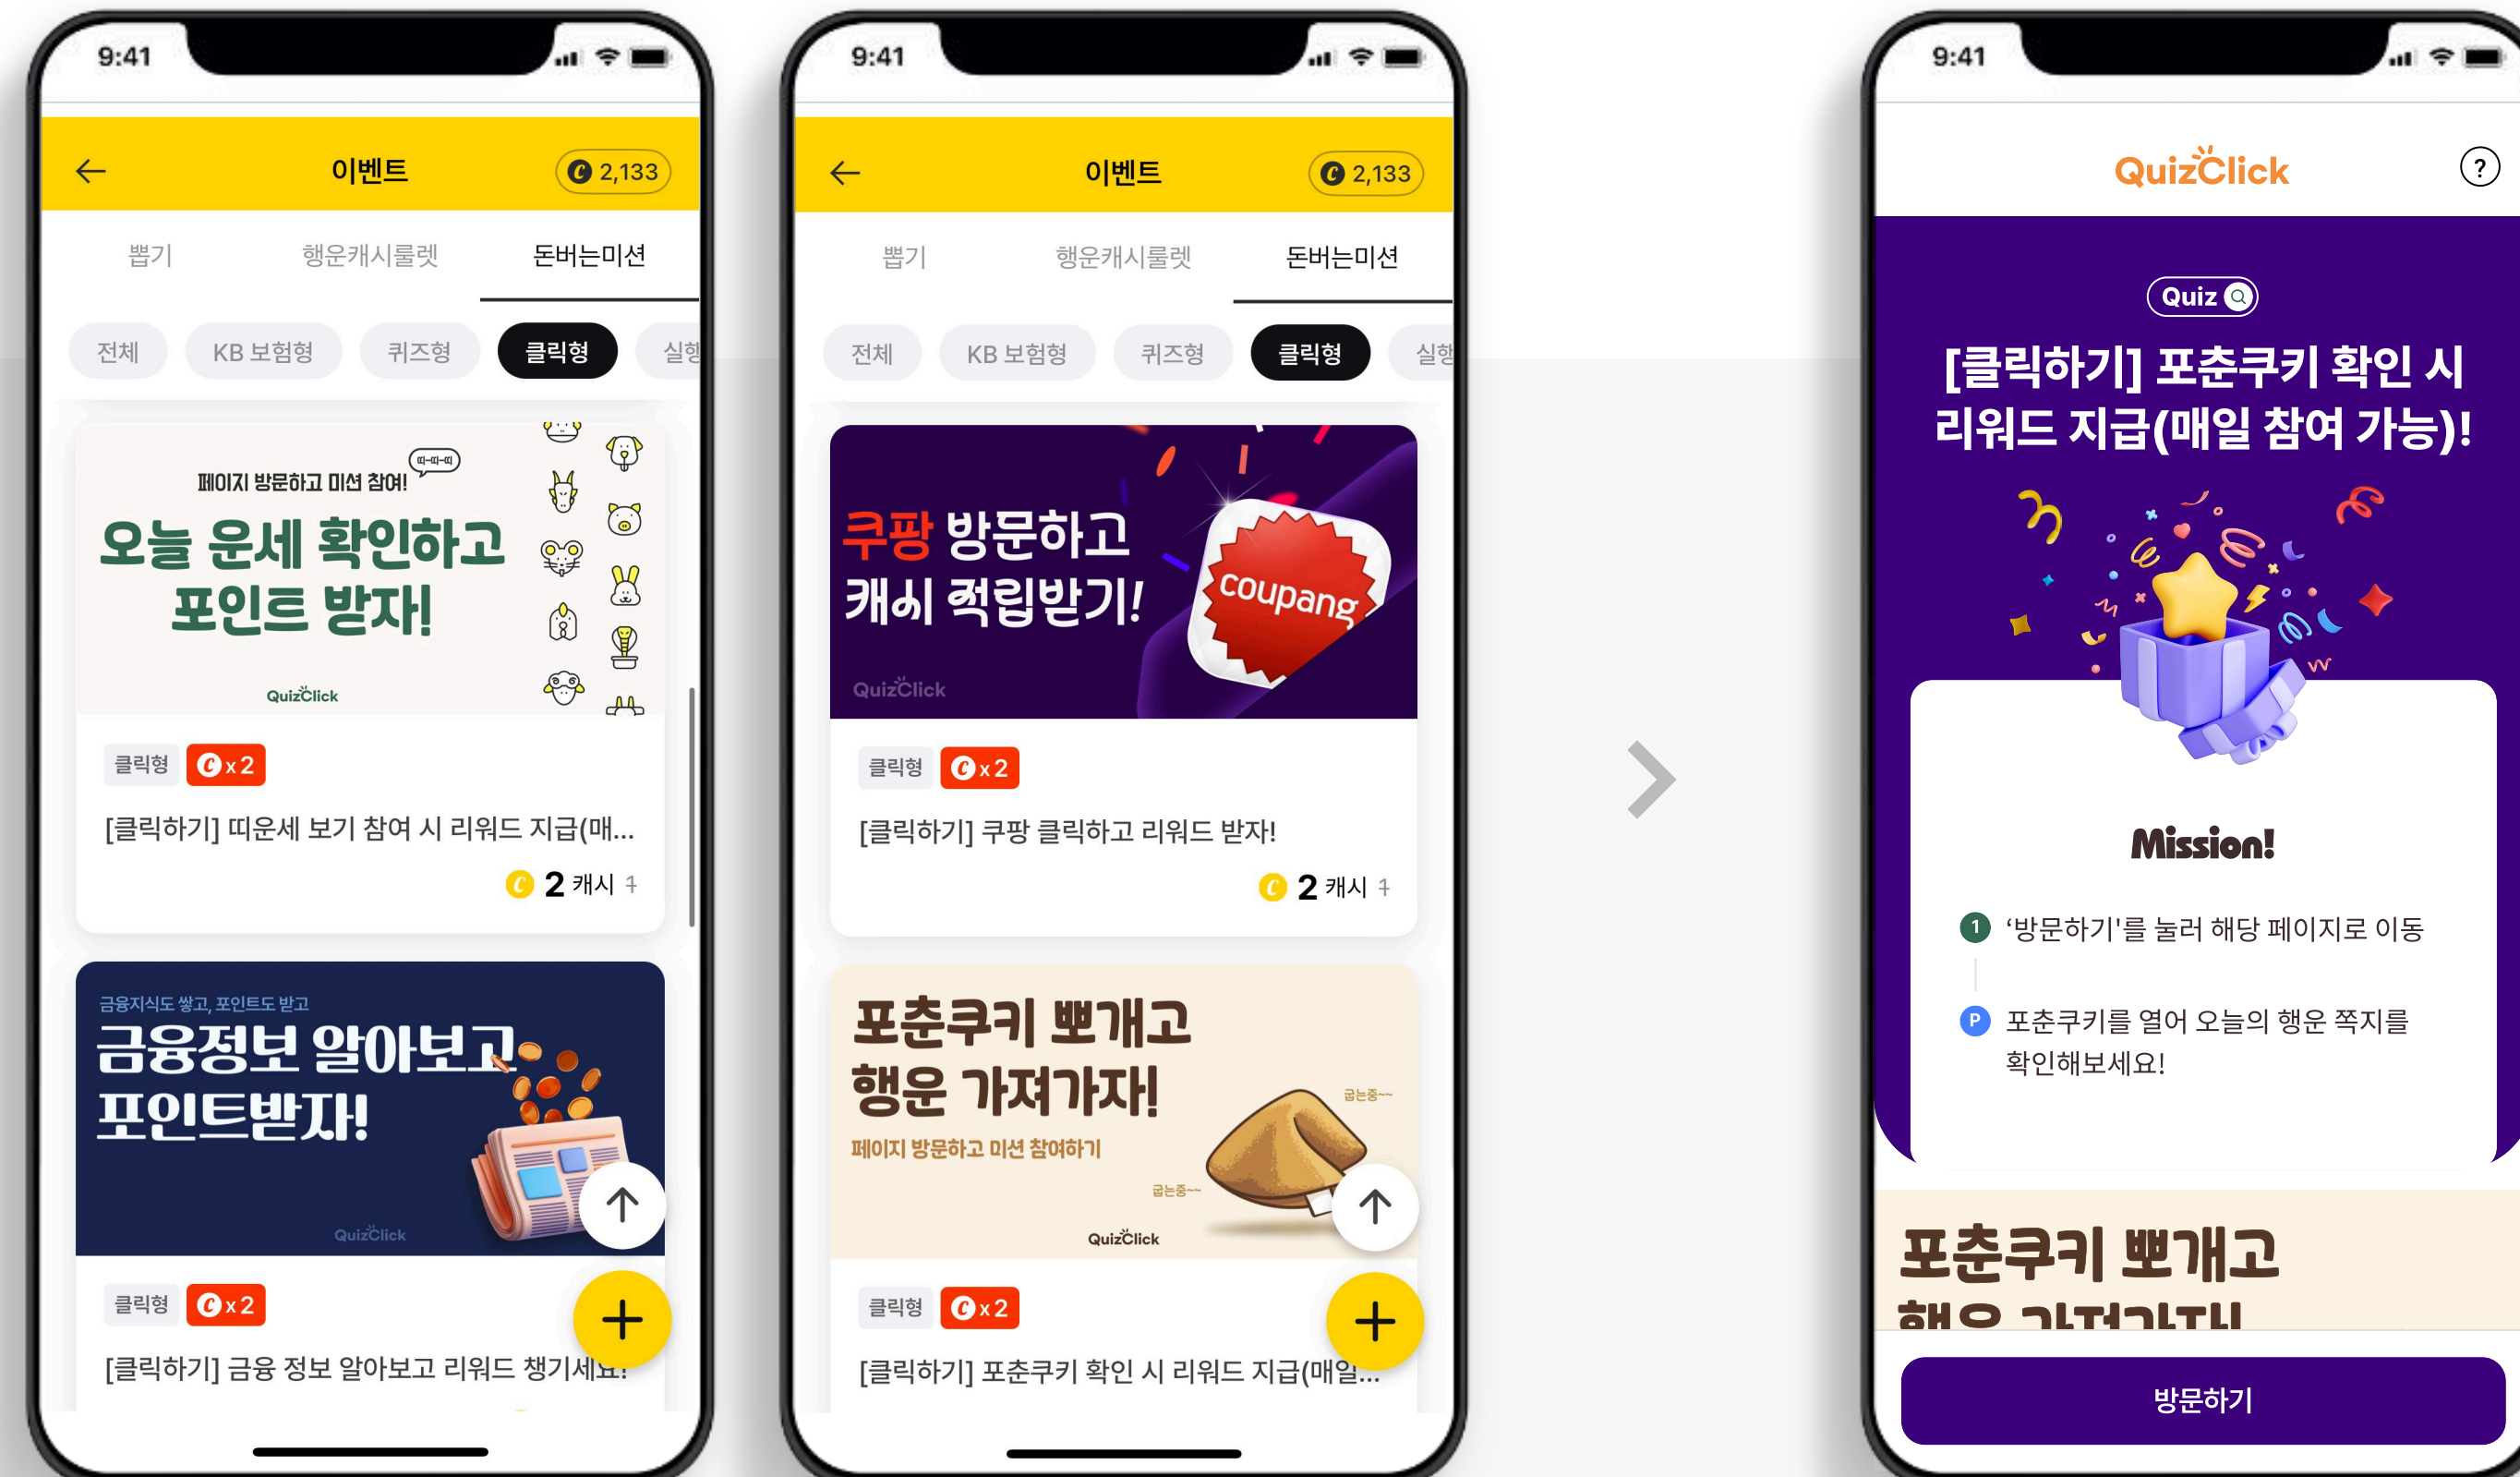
9:41

이벤트
2,133

뽑기
행운캐시룰렛
돈버는미션

전체
KB 보험형
퀴즈형
클릭형
실행

페이지 방문하고 미션 참여!
오늘 운세 확인하고 포인트 받자!
QuizClick

클릭형
x2
[클릭하기] 띠운세 보기 참여 시 리워드 지급(매...
2 캐시

금융지식도 쌓고, 포인트도 받고
금융정보 알아보고 포인트받자!
QuizClick

클릭형
x2
[클릭하기] 금융 정보 알아보고 리워드 챙기세요!

9:41

이벤트
2,133

뽑기
행운캐시룰렛
돈버는미션

전체
KB 보험형
퀴즈형
클릭형
실행

쿠팡 방문하고 캐시 적립받기!
coupang
QuizClick

클릭형
x2
[클릭하기] 쿠팡 클릭하고 리워드 받자!
2 캐시

포춘쿠키 뽀개고 행운 가져가자!
페이지 방문하고 미션 참여하기
굽는중~~
굽는중~~
QuizClick

클릭형
x2
[클릭하기] 포춘쿠키 확인 시 리워드 지급(매일...

9:41

QuizClick
?

Quiz

[클릭하기] 포춘쿠키 확인 시 리워드 지급(매일 참여 가능)!

Mission!

1 '방문하기'를 눌러 해당 페이지로 이동

P 포춘쿠키를 열어 오늘의 행운 쪽지를 확인해보세요!

포춘쿠키 뽀개고
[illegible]

방문하기